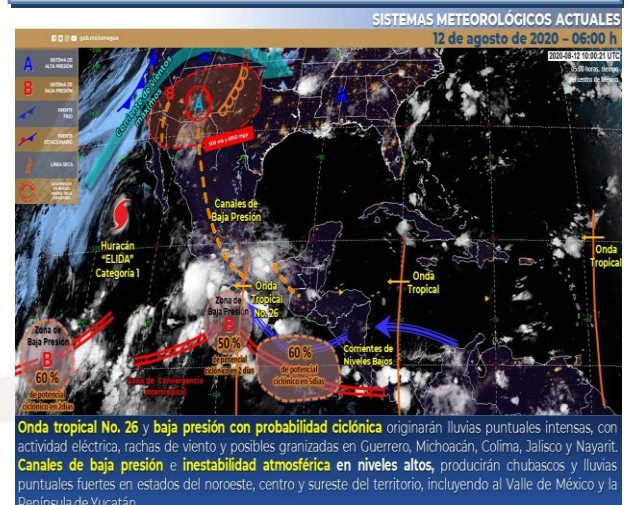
SISTEMAS METEOROLÓGICOS ACTUALES
12 de agosto de 2020 – 06:00 h

gob.mx/conagua

A SISTEMA DE ALTA PRESIÓN
B SISTEMA DE BAJA PRESIÓN
FRENTE FRÍO
FRENTE ESTACIONARIO
LÍNEA SECA
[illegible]

2020-08-12 10:00:21 UTC
05:00 horas, tiempo del centro de México

Corriente en chorro subtropical
A
B
A
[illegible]

Huracán "ELIDA" Categoría 1

Canales de Baja Presión

Onda Tropical No. 26

Zona de Baja Presión
B
50 %
de potencial ciclónico en 2 días

Zona de Baja Presión
B
60 %
de potencial ciclónico en 2días

Zona de Convergencia Intertropical

60 %
de potencial ciclónico en 5días

Corrientes de Niveles Bajos

Onda Tropical

Onda Tropical

Onda tropical No. 26 y baja presión con probabilidad ciclónica originarán lluvias puntuales intensas, con actividad eléctrica, rachas de viento y posibles granizadas en Guerrero, Michoacán, Colima, Jalisco y Nayarit. Canales de baja presión e inestabilidad atmosférica en niveles altos, producirán chubascos y lluvias puntuales fuertes en estados del noroeste, centro y sureste del territorio, incluyendo al Valle de México y la Península de Yucatán.